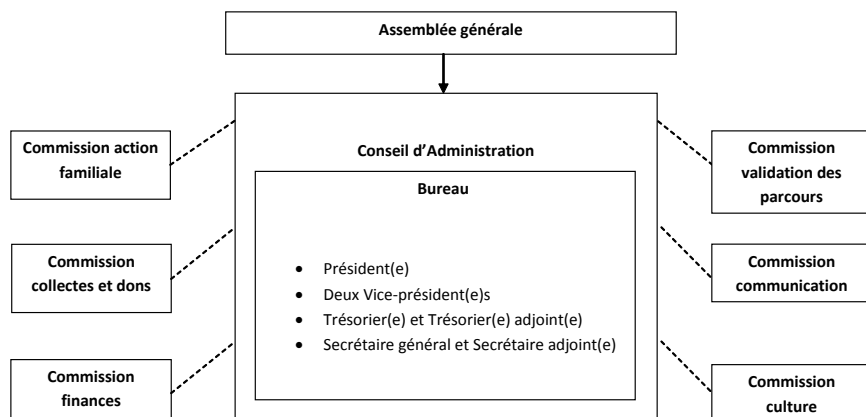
Assemblée générale

Commission action familiale

Conseil d'Administration

Commission validation des parcours

Bureau

Commission collectes et dons

- Président(e)
- Deux Vice-président(e)s
- Trésorier(e) et Trésorier(e) adjoint(e)
- Secrétaire général et Secrétaire adjoint(e)

Commission communication

Commission finances

Commission culture